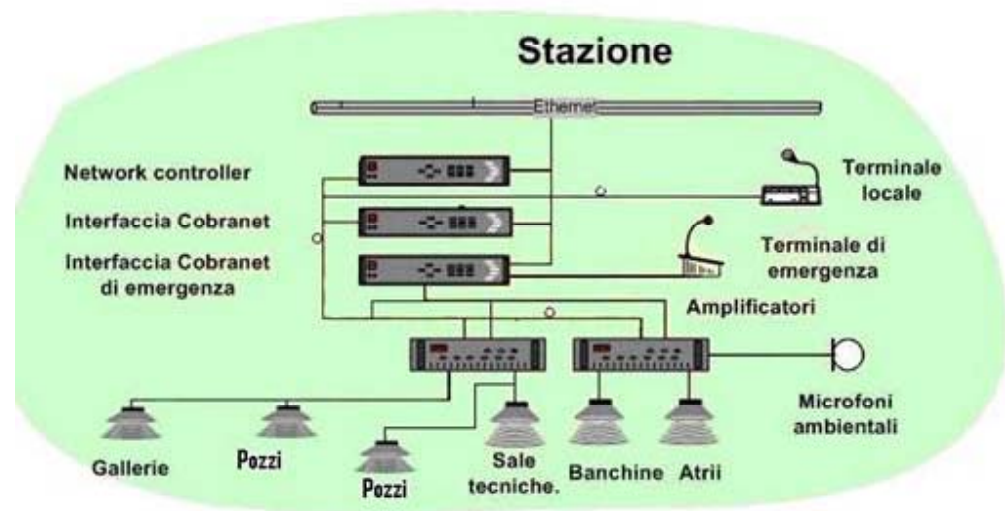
Stazione

Ethernet

Network controller

Interfaccia Cobranet

Interfaccia Cobranet di emergenza

Terminale locale

Terminale di emergenza

Amplificatori

Microfoni ambientali

Gallerie

Pozzi

Pozzi

Sale tecniche.

Banchine

Atrii